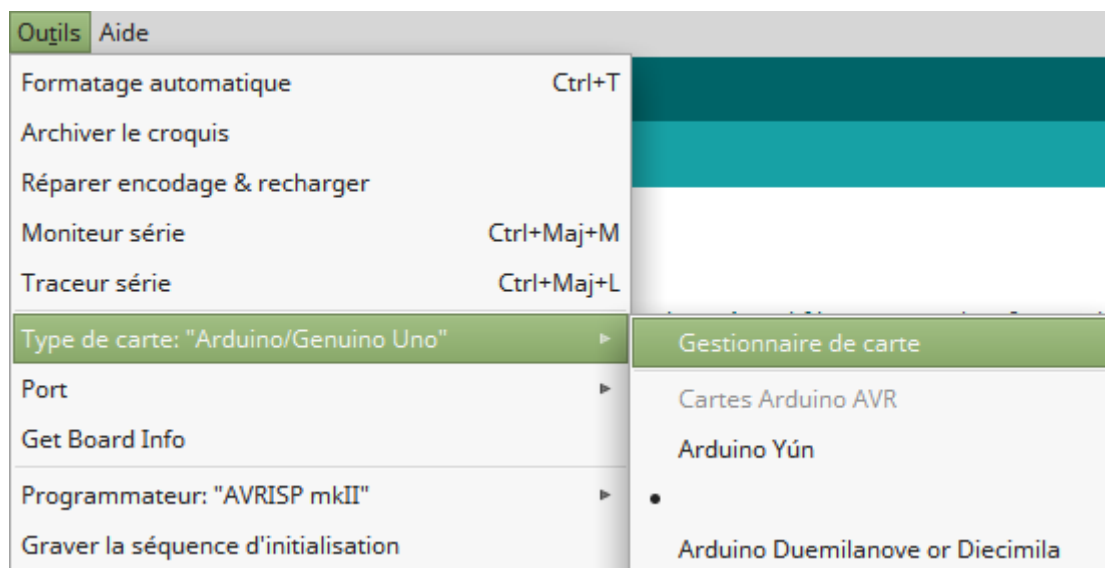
Outils Aide

Formatage automatique Ctrl+T
Archiver le croquis
Réparer encodage & recharger
Moniteur série Ctrl+Maj+M
Traceur série Ctrl+Maj+L
Type de carte: "Arduino/Genuino Uno"
Port
Get Board Info
Programmateur: "AVRISP mkII"
Graver la séquence d'initialisation

Gestionnaire de carte
Cartes Arduino AVR
Arduino Yún
•
Arduino Duemilanove or Diecimila